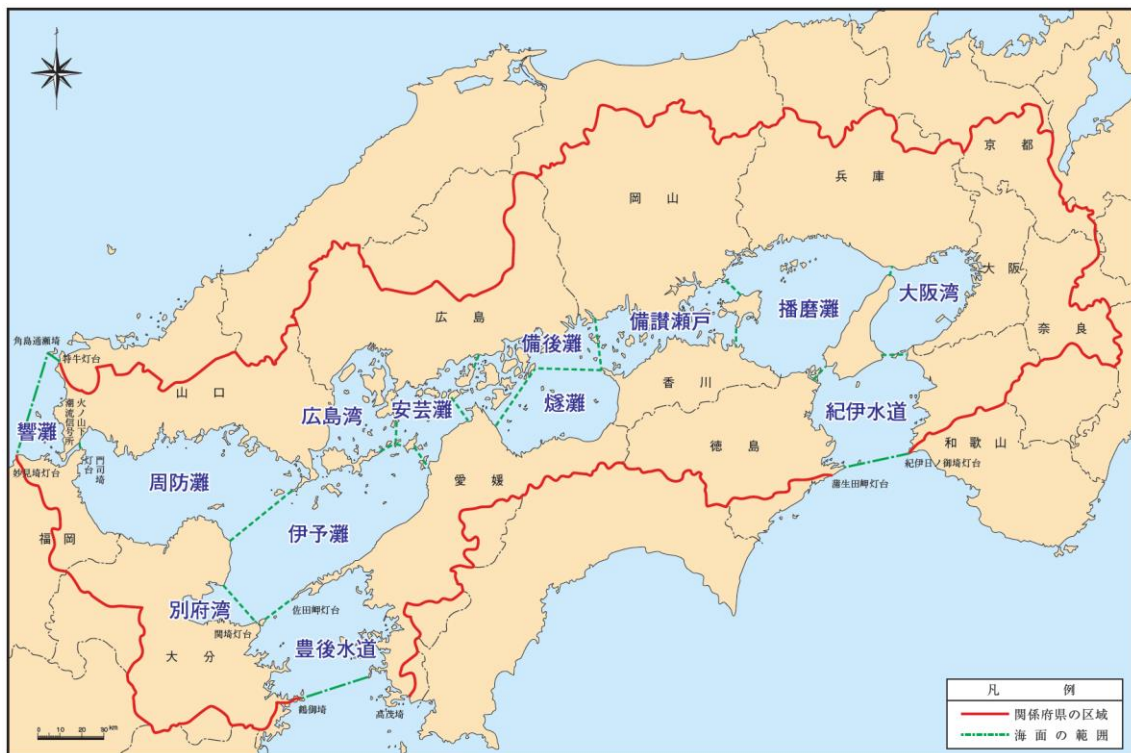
京都
兵庫
岡山
大阪
奈良
広島
山口
香川
徳島
和歌山
愛媛
福岡
大分
播磨灘
大阪湾
備讃瀬戸
備後灘
燧灘
紀伊水道
広島湾
安芸灘
響灘
周防灘
伊予灘
別府湾
豊後水道
角島通瀬埼
特牛灯台
火ノ山下潮流信号所
門司埼灯台
妙見埼灯台
佐田岬灯台
関埼灯台
鶴御埼
高茂埼
蒲生田岬灯台
紀伊日ノ御埼灯台
0 10 20 30 km
凡　例
関係府県の区域
海面の範囲